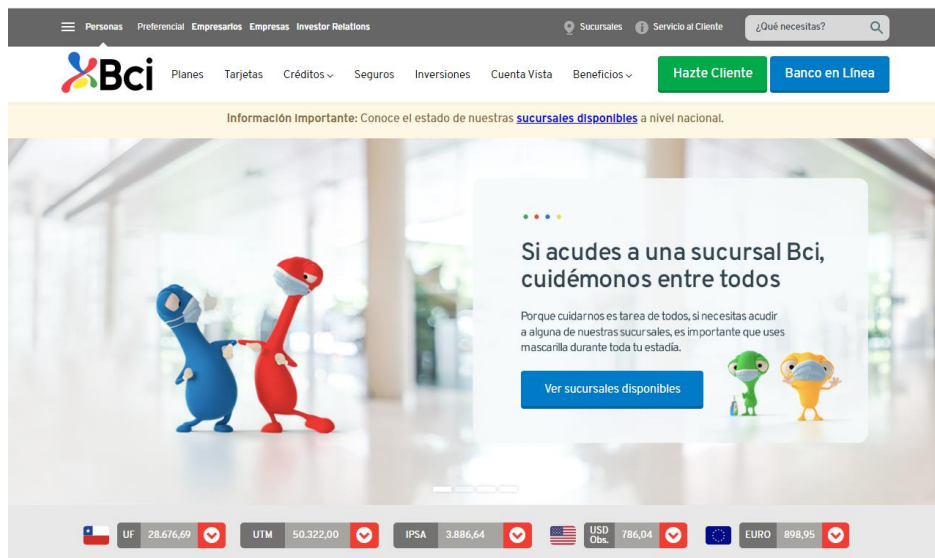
Personas Preferencial Empresarios Empresas Investor Relations

Sucursales Servicio al Cliente ¿Qué necesitas?

Bci Planes Tarjetas Créditos Seguros Inversiones Cuenta Vista Beneficios

Hazte Cliente Banco en Línea

Información Importante: Conoce el estado de nuestras sucursales disponibles a nivel nacional.

Si acudes a una sucursal Bci, cuidémonos entre todos

Porque cuidarnos es tarea de todos, si necesitas acudir a alguna de nuestras sucursales, es importante que uses mascarilla durante toda tu estadía.

Ver sucursales disponibles

UF 28.676,69 UTM 50.322,00 IPSA 3.886,64 USD Obs. 786,04 EURO 898,95